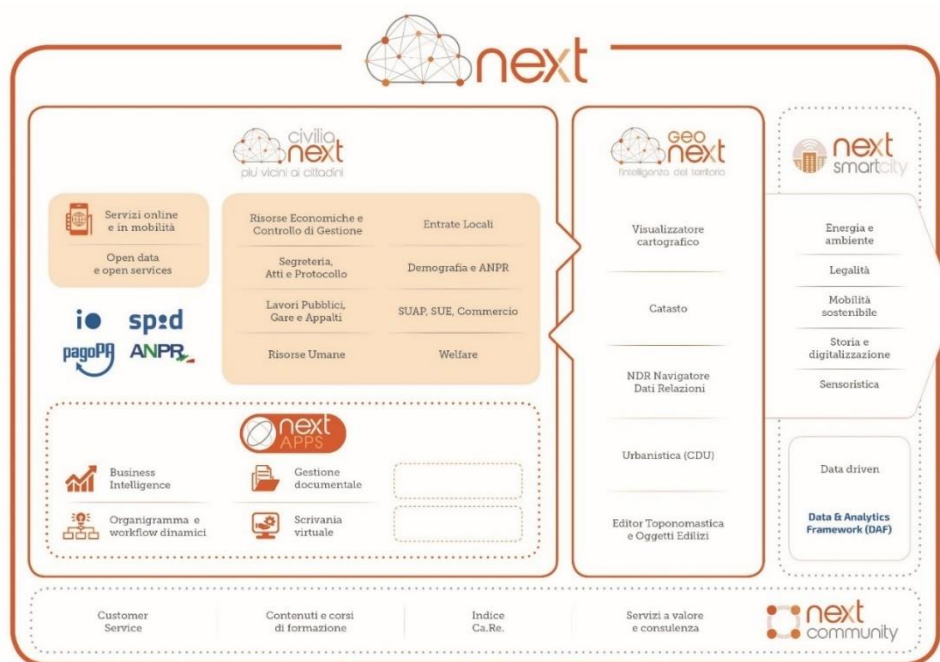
next

civilia next
più vicini ai cittadini

Servizi online e in mobilità

Open data e open services

io spid
pagoPA ANPR

| Risorse Economiche e Controllo di Gestione | Entrate Locali |
|---|---|
| Segreteria, Atti e Protocollo | Demografia e ANPR |
| Lavori Pubblici, Gare e Appalti | SUAP, SUE, Commercio |
| Risorse Umane | Welfare |

next APPS

Business Intelligence

Gestione documentale

Organigramma e workflow dinamici

Scrivania virtuale

geo next
l'intelligenza del territorio

Visualizzatore cartografico

Catasto

NDR Navigatore Dati Relazioni

Urbanistica (CDU)

Editor Toponomastica e Oggetti Edilizi

next smartcity

Energia e ambiente

Legalità

Mobilità sostenibile

Storia e digitalizzazione

Sensoristica

Data driven

Data & Analytics Framework (DAF)

Customer Service

Contenuti e corsi di formazione

Indice Ca.Re.

Servizi a valore e consulenza

next community